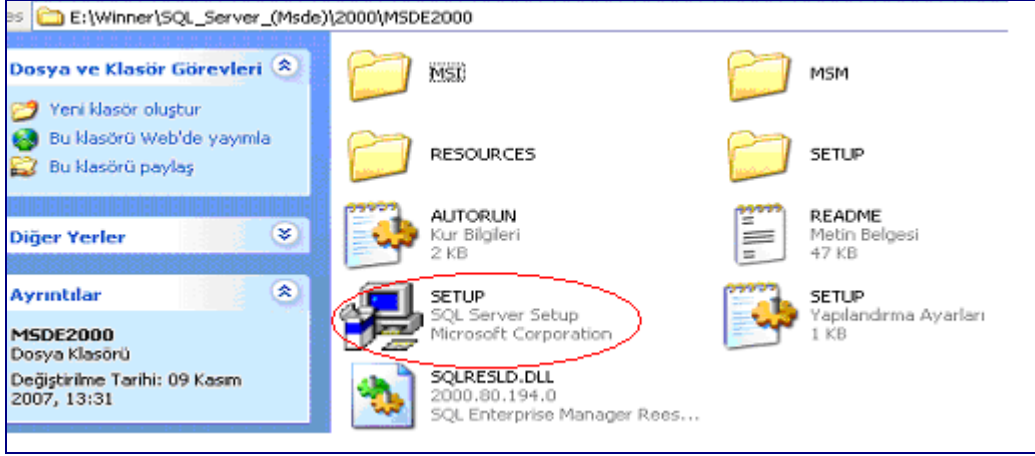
es E:\Winner\SQL_Server_(Msde)\2000\MSDE2000

Dosya ve Klasör Görevleri

Yeni klasör oluştur

Bu klasörü Web'de yayımla

Bu klasörü paylaş

Diğer Yerler

Ayrıntılar

MSDE2000
Dosya Klasörü

Değiştirilme Tarihi: 09 Kasım 2007, 13:31

MSI

MSM

RESOURCES

SETUP

AUTORUN
Kur Bilgileri
2 KB

README
Metin Belgesi
47 KB

SETUP
SQL Server Setup
Microsoft Corporation

SETUP
Yapılandırma Ayarları
1 KB

SQLRESLD.DLL
2000.80.194.0
SQL Enterprise Manager Rees...